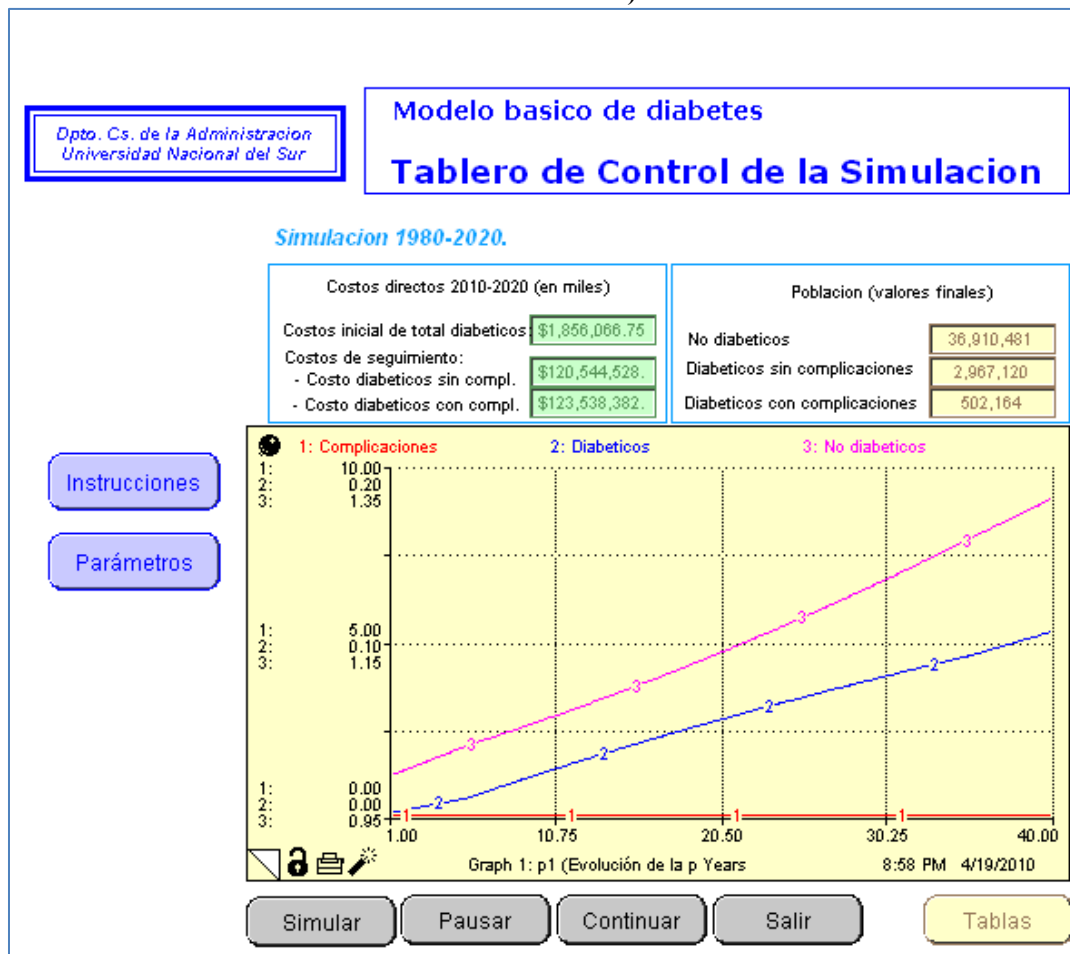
Dpto. Cs. de la Administracion
Universidad Nacional del Sur

Modelo basico de diabetes

Tablero de Control de la Simulacion

Simulacion 1980-2020.

Costos directos 2010-2020 (en miles)

| | |
|---|---|
| Costos inicial de total diabeticos | $1,856,066.75 |
| Costos de seguimiento: | |
| - Costo diabeticos sin compl. | $120,544,528. |
| - Costo diabeticos con compl. | $123,538,382. |

Poblacion (valores finales)

| | |
|---|---|
| No diabeticos | 36,910,481 |
| Diabeticos sin complicaciones | 2,967,120 |
| Diabeticos con complicaciones | 502,164 |

Instrucciones

Parámetros

1: Complicaciones 2: Diabeticos 3: No diabeticos

1: 10.00
2: 0.20
3: 1.35

1: 5.00
2: 0.10
3: 1.15

1: 0.00
2: 0.00
3: 0.95

1.00 10.75 20.50 30.25 40.00

Graph 1: p1 (Evolución de la p Years 8:58 PM 4/19/2010

Simular Pausar Continuar Salir Tablas